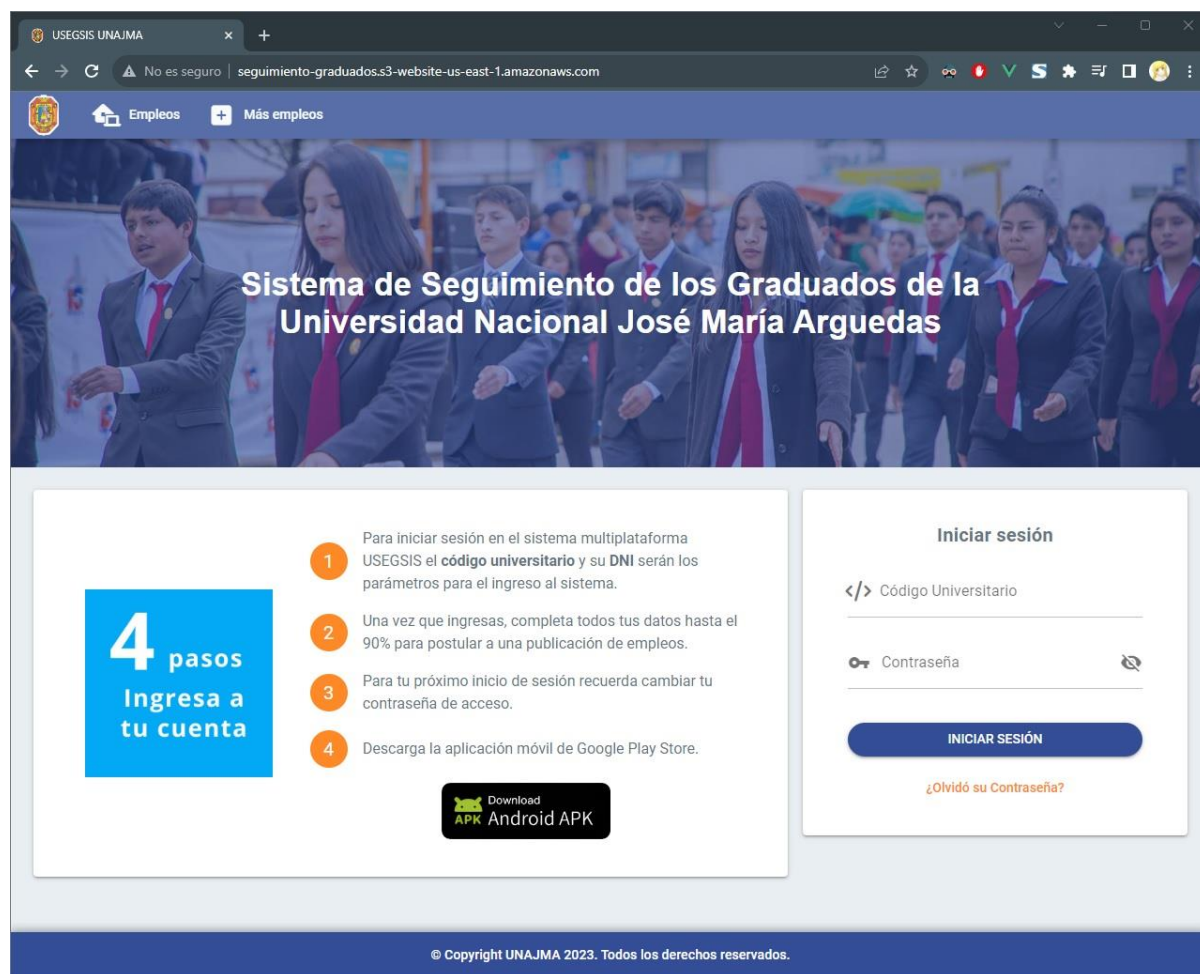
USEGSIS UNAJMA

No es seguro | seguimiento-graduados.s3-website-us-east-1.amazonaws.com

Empleos
Más empleos

Sistema de Seguimiento de los Graduados de la Universidad Nacional José María Arguedas

4 pasos
Ingresa a tu cuenta

1 Para iniciar sesión en el sistema multiplataforma USEGSIS el **código universitario** y su **DNI** serán los parámetros para el ingreso al sistema.

2 Una vez que ingresas, completa todos tus datos hasta el 90% para postular a una publicación de empleos.

3 Para tu próximo inicio de sesión recuerda cambiar tu contraseña de acceso.

4 Descarga la aplicación móvil de Google Play Store.

APK Download Android APK

Iniciar sesión

</> Código Universitario

Contraseña

INICIAR SESIÓN

¿Olvidó su Contraseña?

© Copyright UNAJMA 2023. Todos los derechos reservados.